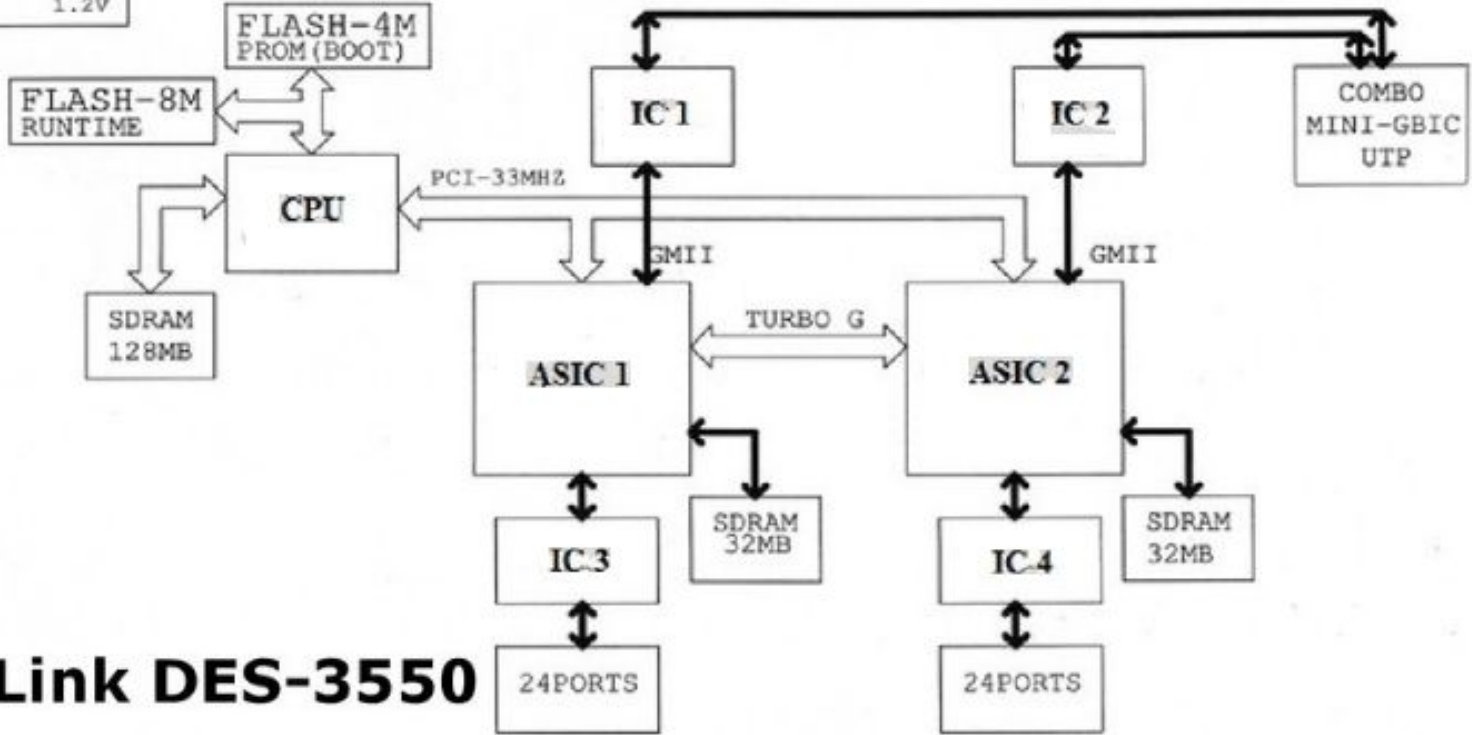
1.2V

FLASH-4M
PROM(BOOT)

FLASH-8M
RUNTIME

CPU

SDRAM
128MB

PCI-33MHZ

IC 1

IC 2

COMBO
MINI-GBIC
UTP

GMII

GMII

ASIC 1

TURBO G

ASIC 2

SDRAM
32MB

SDRAM
32MB

IC 3

IC 4

24PORTS

24PORTS

Link DES-3550